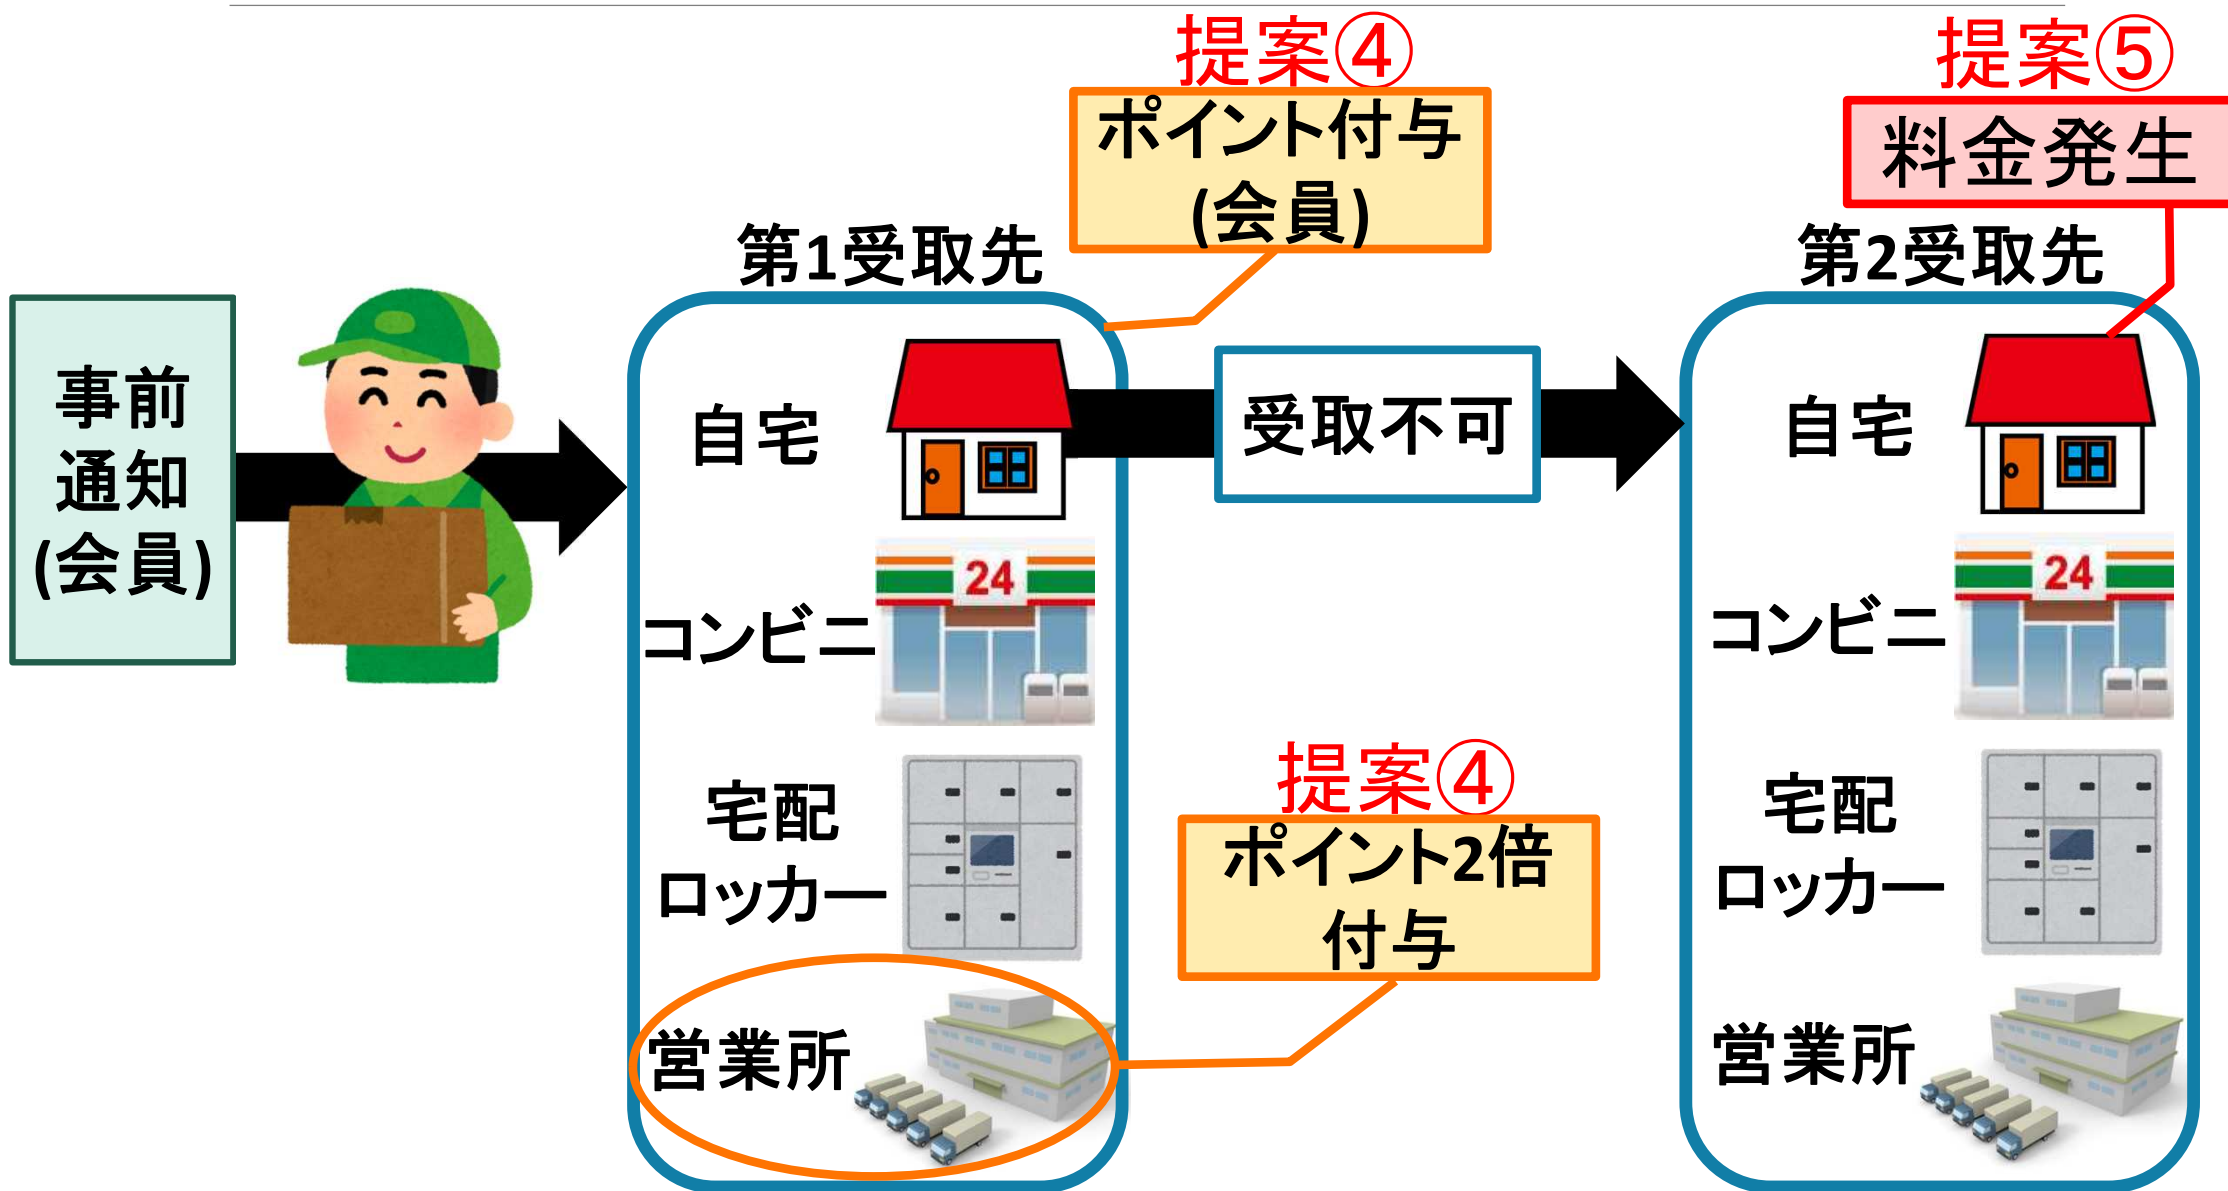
提案④
ポイント付与
(会員)

提案⑤
料金発生

事前
通知
(会員)

第1受取先

自宅

コンビニ

24

宅配
ロッカー

営業所

受取不可

提案④
ポイント2倍
付与

第2受取先

自宅

コンビニ

24

宅配
ロッカー

営業所